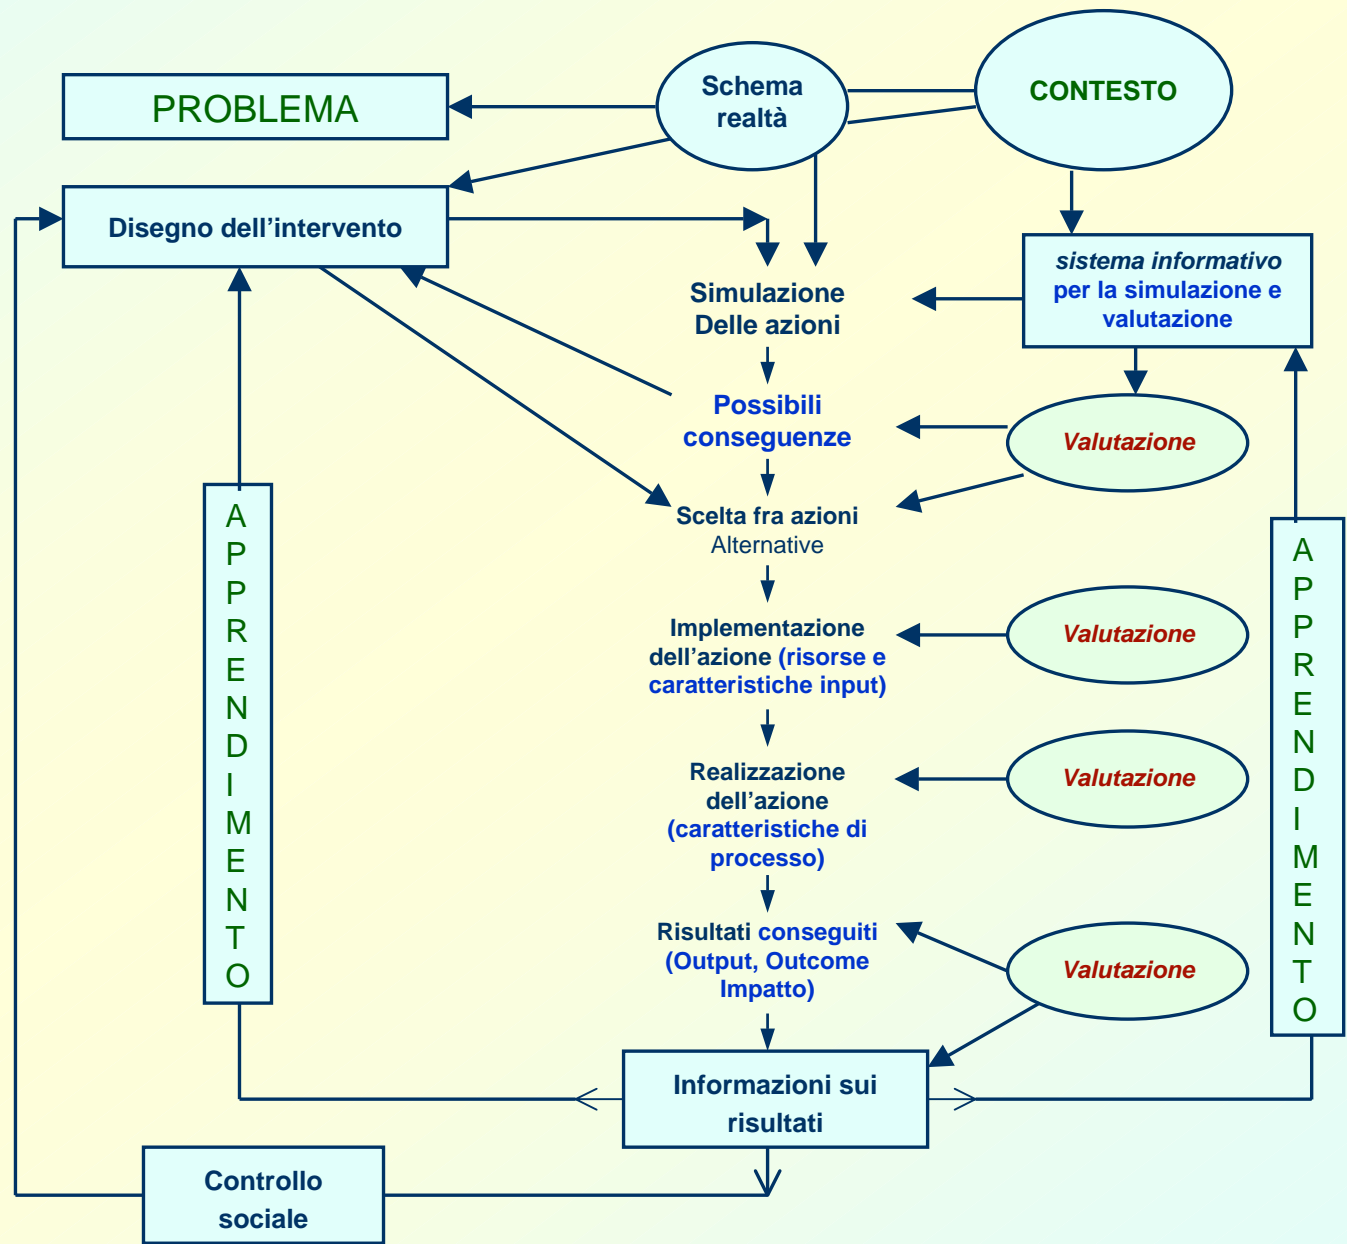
PROBLEMA

Schema realtà

CONTESTO

Disegno dell’intervento

sistema informativo per la simulazione e valutazione

Simulazione Delle azioni

Possibili conseguenze

Valutazione

Scelta fra azioni Alternative

Implementazione dell’azione (risorse e caratteristiche input)

Valutazione

Realizzazione dell’azione (caratteristiche di processo)

Valutazione

Risultati conseguiti (Output, Outcome Impatto)

Valutazione

APPRENDIMENTO

APPRENDIMENTO

Informazioni sui risultati

Controllo sociale